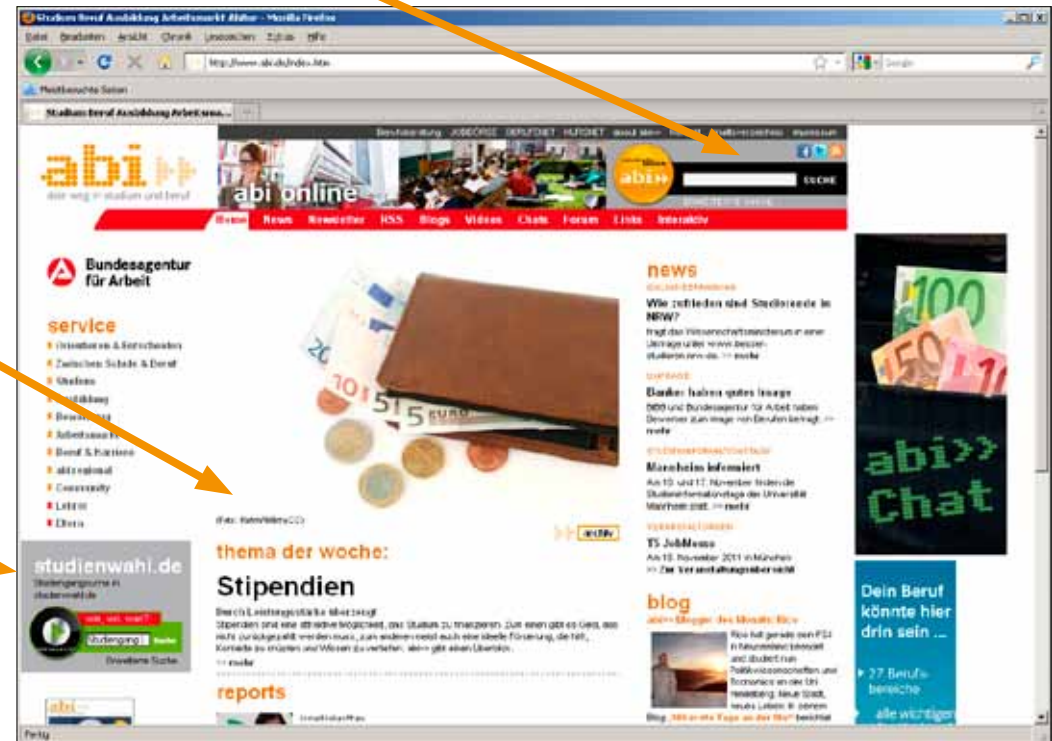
Studien Beruf Ausbildung Arbeitsmarkt Abitur - Mozilla Firefox

Datei Bearbeiten Ansicht Chronik Lesezeichen Extras Hilfe

http://www.abi.de/index.htm

Google

Meistbesuchte Seiten

Studium Beruf Ausbildung Arbeitsma...

Berufsberatung JOBBÖRSE BERUFENET KURSNET about abi» Kontakt Quellenverzeichnis Impressum

abi»

dein weg in studium und beruf

abi online

abi»

SUCHE

Home News Newsletter RSS Blogs Videos Chats Forum Links Interaktiv

Bundesagentur für Arbeit

service

Orientieren & Entscheiden

Zwischen Schule & Beruf

Studium

Ausbildung

Bewerbung

Arbeitsmarkt

Beruf & Karriere

abi regional

Community

Lehrer

Eltern

studienwahl.de

Studiengang:

Erweiterte Suche

(Foto: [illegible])

archiv

thema der woche:

Stipendien

Durch Leistungsstärke überzeugt

Stipendien sind eine attraktive Möglichkeit, das Studium zu finanzieren. Zum einen gibt es Geld, das nicht zurückgezahlt werden muss, zum anderen meist auch eine ideelle Förderung, die hilft, Kontakte zu knüpfen und Wissen zu vertiefen. abi» gibt einen Überblick.

>> mehr

reports

news

Wie zufrieden sind Studierende in NRW?

Fragt das Wissenschaftsministerium in einer Umfrage unter www.besser-studieren.nrw.de. >> mehr

Banker haben gutes Image

BIBB und Bundesagentur für Arbeit haben Bewerber zum Image von Berufen befragt. >> mehr

Mannheim informiert

Am 16. und 17. November finden die Studieninformationstage der Universität Mannheim statt. >> mehr

T5 JobMesse

Am 19. November 2011 in München

>> Zur Veranstaltungsübersicht

blog

abi» Blogger des Monats Rico

Rico hat gerade sein FSJ in Neuseeland beendet und studiert nun Politikwissenschaften und Economics an der Uni Heidelberg. Neue Stadt, neues Leben. In seinem Blog „Mit ersten Tage an der Uni" berichtet

abi» Chat

Dein Beruf könnte hier drin sein ...

27 Berufsbereiche

alle wichtigen

Fertig